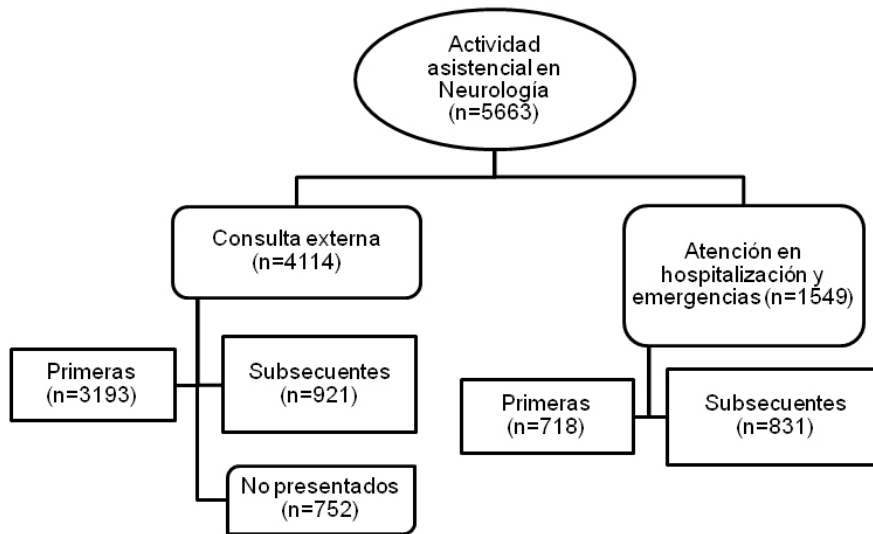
Actividad asistencial en Neurología (n=5663)

Consulta externa (n=4114)

Atención en hospitalización y emergencias (n=1549)

Primeras (n=3193)

Subsecuentes (n=921)

No presentados (n=752)

Primeras (n=718)

Subsecuentes (n=831)